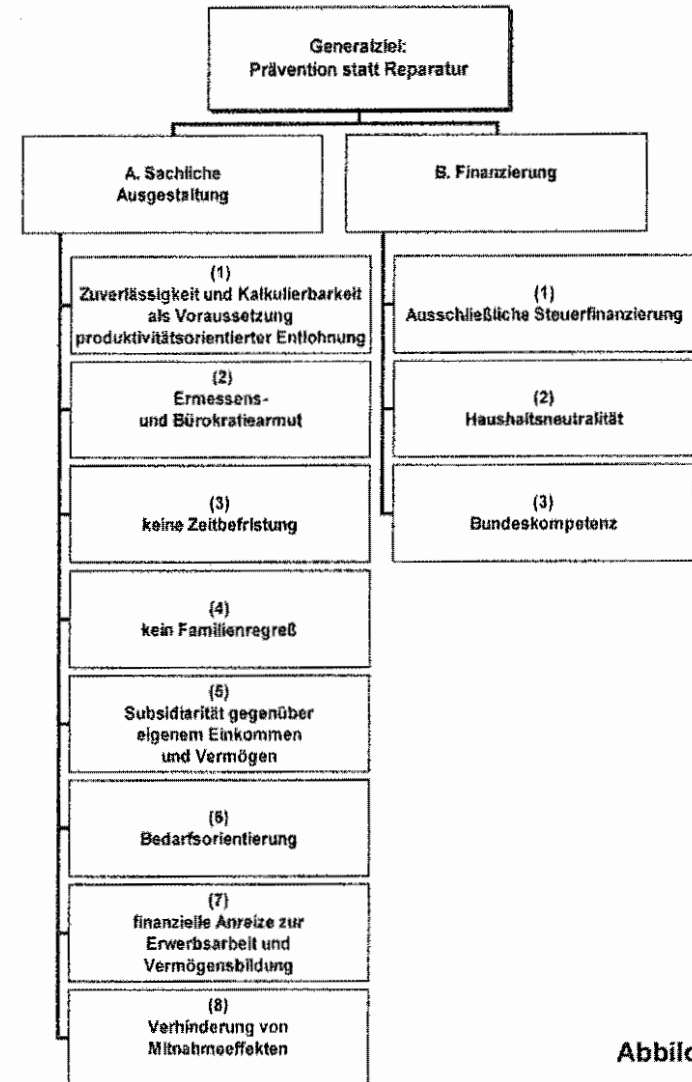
Generalziel:
Prävention statt Reparatur

A. Sachliche Ausgestaltung

(1)
Zuverlässigkeit und Kalkulierbarkeit als Voraussetzung produktivitätsorientierter Entlohnung

(2)
Ermessens- und Bürokratiearmut

(3)
keine Zeitbefristung

(4)
kein Familienregreß

(5)
Subsidiarität gegenüber eigenem Einkommen und Vermögen

(6)
Bedarfsorientierung

(7)
finanzielle Anreize zur Erwerbsarbeit und Vermögensbildung

(8)
Verhinderung von Mitnahmeeffekten

B. Finanzierung

(1)
Ausschließliche Steuerfinanzierung

(2)
Haushaltsneutralität

(3)
Bundeskompetenz

Abbil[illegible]